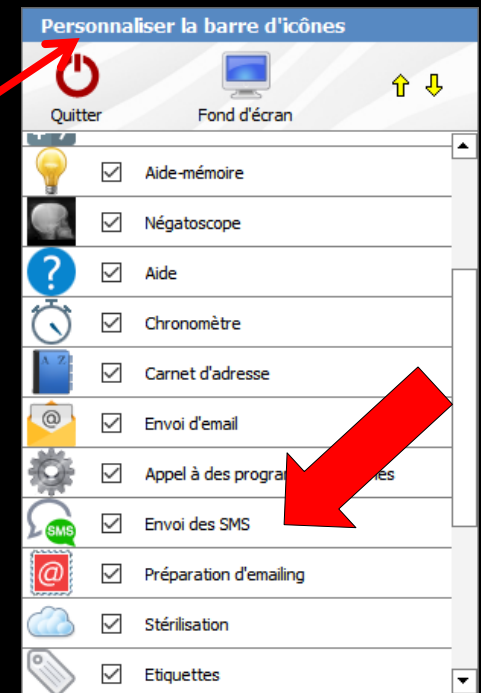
Personnaliser la barre d'icônes

Quitter

Fond d'écran

Aide-mémoire

Négatoscope

Aide

Chronomètre

Carnet d'adresse

Envoi d'email

Appel à des progra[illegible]es

Envoi des SMS

Préparation d'emailing

Stérilisation

Etiquettes